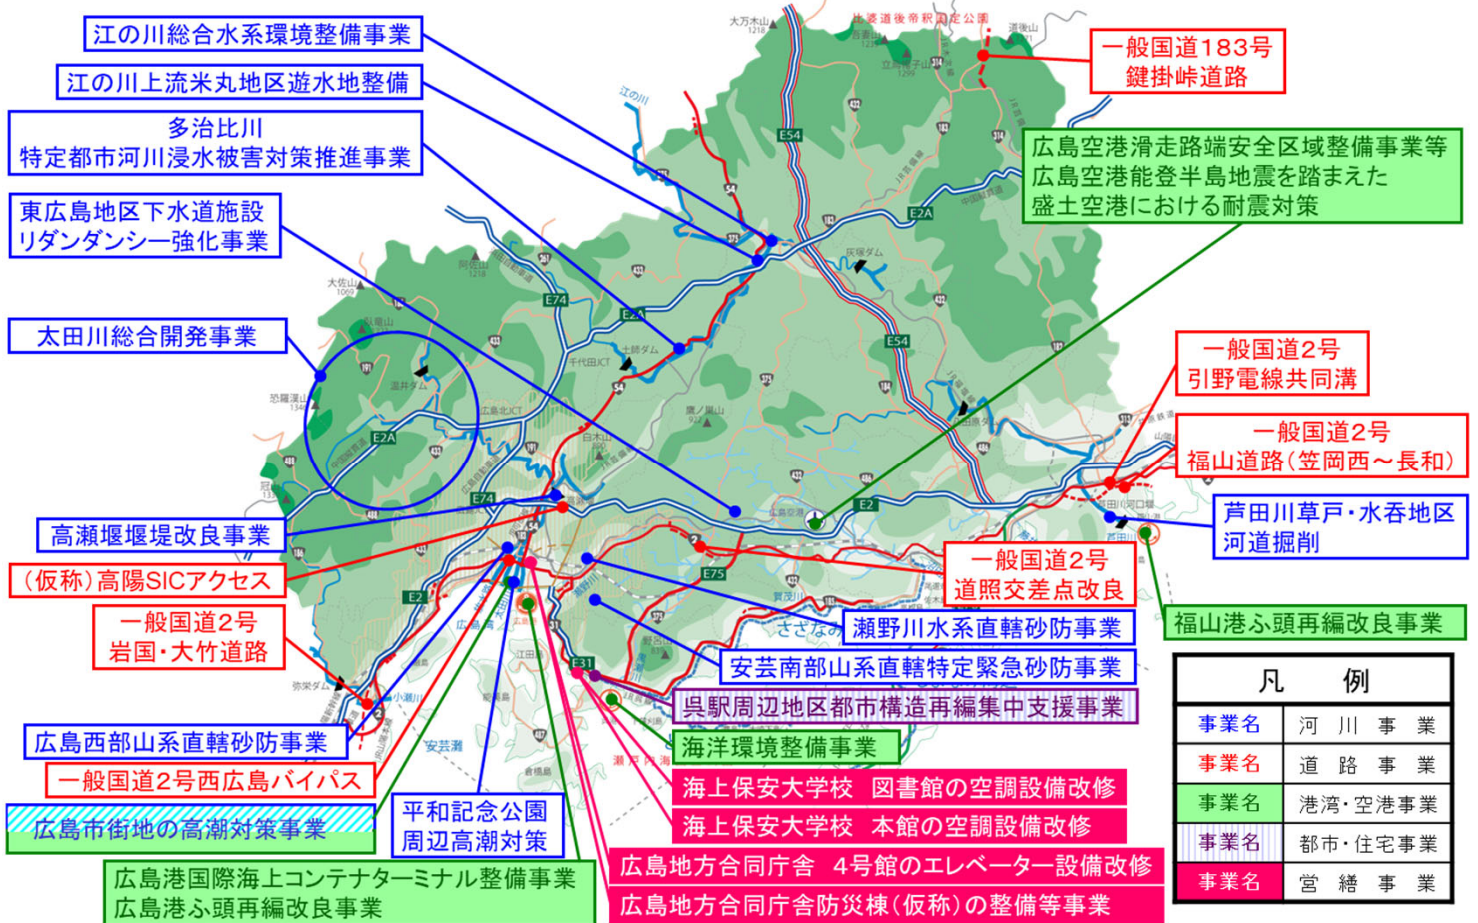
江の川総合水系環境整備事業

江の川上流米丸地区遊水地整備

多治比川
特定都市河川浸水被害対策推進事業

東広島地区下水道施設
リダンダンシー強化事業

太田川総合開発事業

高瀬堰堰堤改良事業

（仮称）高陽SICアクセス

一般国道2号
岩国・大竹道路

広島西部山系直轄砂防事業

一般国道2号西広島バイパス

広島市街地の高潮対策事業

平和記念公園
周辺高潮対策

広島港国際海上コンテナターミナル整備事業
広島港ふ頭再編改良事業

一般国道183号
鍵掛峠道路

広島空港滑走路端安全区域整備事業等
広島空港能登半島地震を踏まえた
盛土空港における耐震対策

一般国道2号
引野電線共同溝

一般国道2号
福山道路（笠岡西～長和）

芦田川草戸・水呑地区
河道掘削

一般国道2号
道照交差点改良

福山港ふ頭再編改良事業

瀬野川水系直轄砂防事業

安芸南部山系直轄特定緊急砂防事業

呉駅周辺地区都市構造再編集中支援事業

海洋環境整備事業

海上保安大学校　図書館の空調設備改修

海上保安大学校　本館の空調設備改修

広島地方合同庁舎　4号館のエレベーター設備改修

広島地方合同庁舎防災棟（仮称）の整備等事業

| 凡　例 | |
|---|---|
| 事業名 | 河川事業 |
| 事業名 | 道路事業 |
| 事業名 | 港湾・空港事業 |
| 事業名 | 都市・住宅事業 |
| 事業名 | 営繕事業 |

比婆道後帝釈国定公園
大万木山
吾妻山
立烏帽子山
道後山
江の川
E54
E2A
E74
E2A
E54
E2A
E74
E2
E2
E75
E31
灰塚ダム
阿佐山
大佐山
臥竜山
温井ダム
恐羅漢山
土師ダム
千代田JCT
広島北JCT
白木山
鷹ノ巣山
広島空港
芦田川
八田原ダム
弥栄ダム
小瀬川
安芸灘
さざなみ
賀茂川
瀬野川
太田川
江田島
倉橋島
瀬戸内海
広島湾